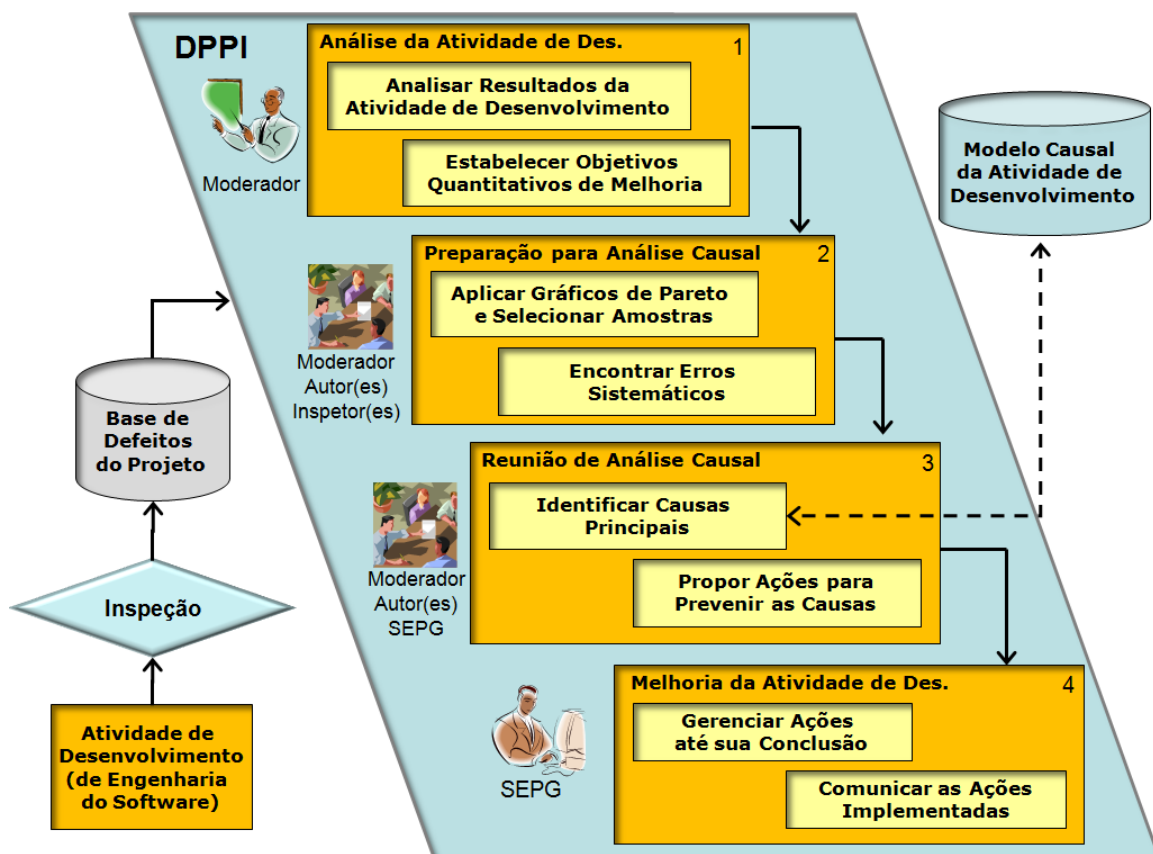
DPPI

Moderador

Análise da Atividade de Des.
1

Analisar Resultados da Atividade de Desenvolvimento

Estabelecer Objetivos Quantitativos de Melhoria

Modelo Causal da Atividade de Desenvolvimento

Moderador
Autor(es)
Inspetor(es)

Preparação para Análise Causal
2

Aplicar Gráficos de Pareto e Selecionar Amostras

Encontrar Erros Sistemáticos

Base de Defeitos do Projeto

Moderador
Autor(es)
SEPG

Reunião de Análise Causal
3

Identificar Causas Principais

Propor Ações para Prevenir as Causas

Inspeção

SEPG

Melhoria da Atividade de Des.
4

Gerenciar Ações até sua Conclusão

Comunicar as Ações Implementadas

Atividade de Desenvolvimento (de Engenharia do Software)